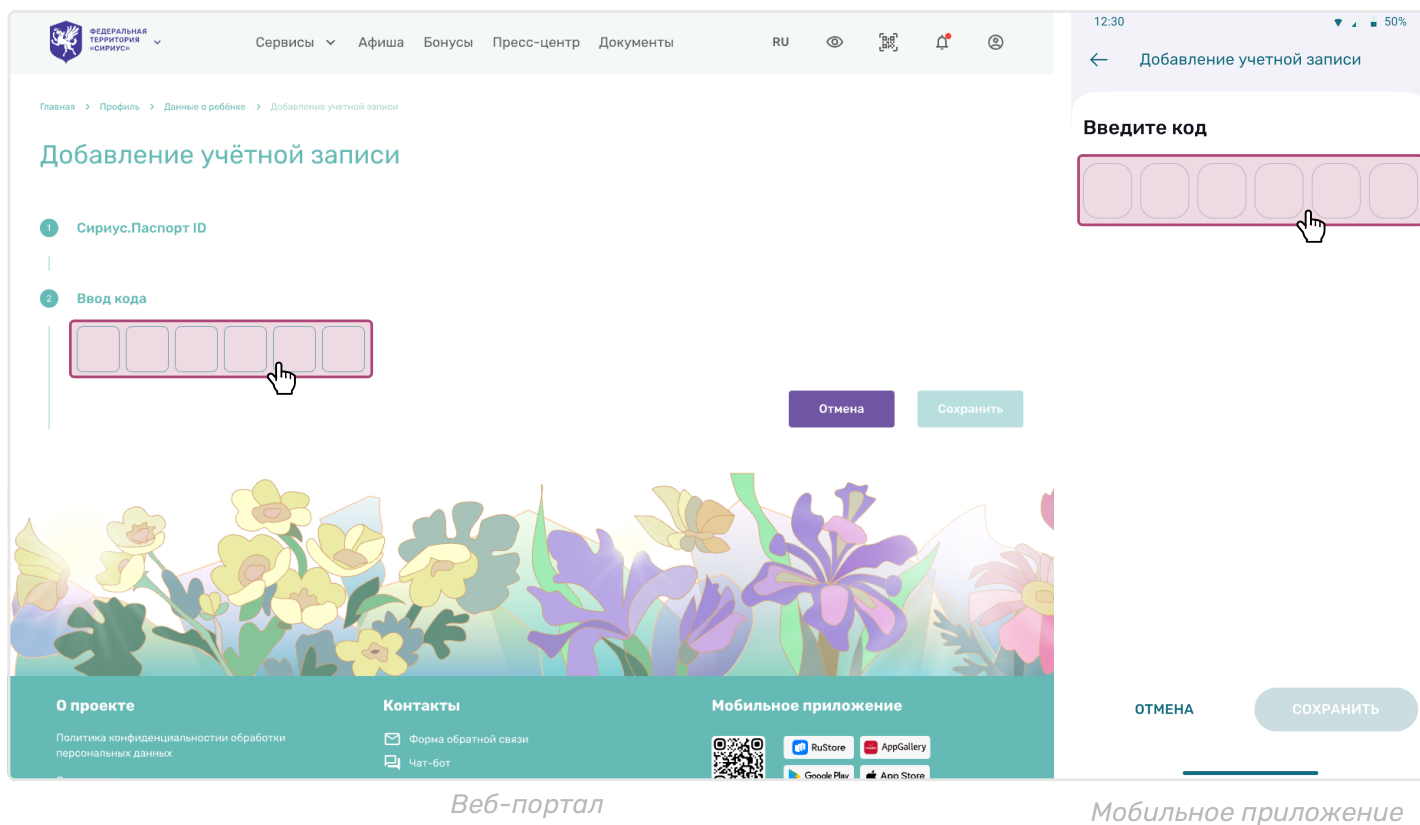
ФЕДЕРАЛЬНАЯ ТЕРРИТОРИЯ «СИРИУС»

Сервисы Афиша Бонусы Пресс-центр Документы

RU

Главная > Профиль > Данные о ребёнке > Добавление учетной записи

Добавление учётной записи

1 Сириус.Паспорт ID

2 Ввод кода

Отмена Сохранить

О проекте

Политика конфиденциальности обработки персональных данных

Контакты

Форма обратной связи

Чат-бот

Мобильное приложение

RuStore AppGallery Google Play App Store

Веб-портал

12:30 50%

Добавление учетной записи

Введите код

ОТМЕНА СОХРАНИТЬ

Мобильное приложение